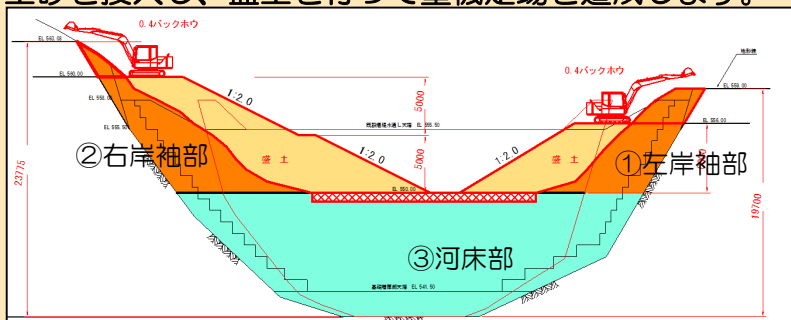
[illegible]

0.4バックホウ

EL 560.00

EL 560.00

EL 558.00

EL 555.50

1:2.0

5000

堤頂標高(通し天端) EL 555.50

1:2.0

5000

1:2.0

盛土

盛土

②右岸袖部

①左岸袖部

0.4バックホウ

地形線

EL 559.00

EL 556.00

EL 550.00

23775

19700

③河床部

基礎標高(底天端) EL 541.50